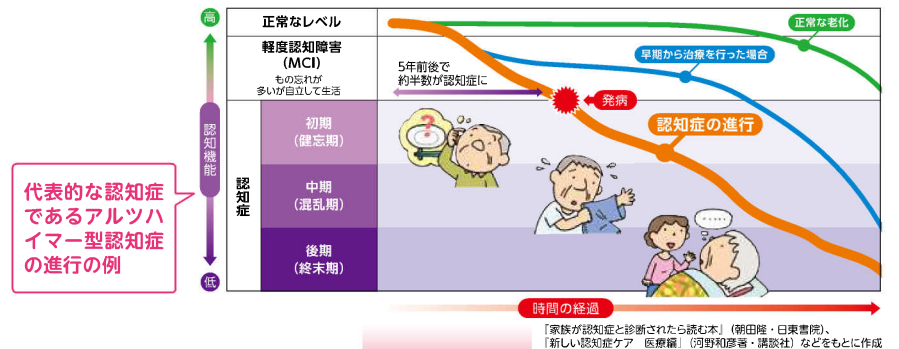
高

認知機能

低

代表的な認知症であるアルツハイマー型認知症の進行の例

正常なレベル

軽度認知障害（MCI）
もの忘れが多いが自立して生活

認知症

初期（健忘期）

中期（混乱期）

後期（終末期）

5年前後で約半数が認知症に

発病

正常な老化

早期から治療を行った場合

認知症の進行

? ? ?

時間の経過

『家族が認知症と診断されたら読む本』（朝田隆・日東書院）、『新しい認知症ケア　医療編』（河野和彦著・講談社）などをもとに作成